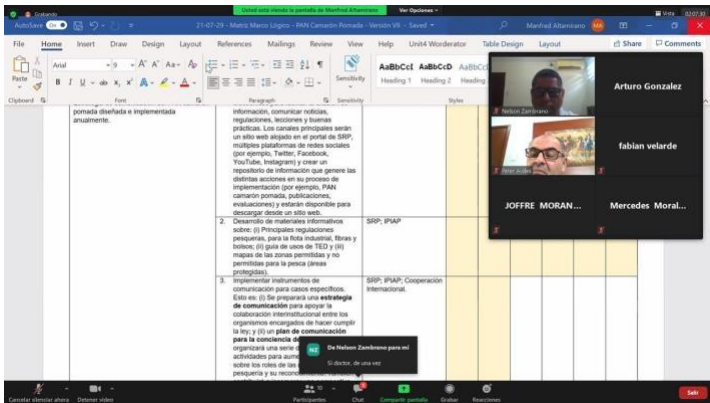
Grabando

Usted está viendo la pantalla de Manfred Altamirano

Ver Opciones

Vista 02:07:30

AutoSave On

21-07-29 - Matriz Marco Lógico - PAN Camarón Pomada - Versión V8 - Saved

Manfred Altamirano MA

File Home Insert Draw Design Layout References Mailings Review View Help Unit4 Wordreator Table Design Layout

Share Comments

Paste

Arial 9

Clipboard Font Paragraph Sensitivity Styles

Sensitivity

AaBbCcI AaBbCcD AaBbCc

Heading 1 Heading 2 Heading

pomada diseñada e implementada anualmente.

información, comunicar noticias, regulaciones, lecciones y buenas prácticas. Los canales principales serán un sitio web alojado en el portal de SRP, múltiples plataformas de redes sociales (por ejemplo, Facebook, YouTube, Instagram) y crear un repositorio de información que genere las distintas acciones en su proceso de implementación (por ejemplo, PAN camarón pomada, publicaciones, evaluaciones) y estarán disponible para descargar desde un sitio web.

2. Desarrollo de materiales informativos sobre: (i) Principales regulaciones pesqueras, para la flota industrial, fibras y bolsos; (ii) guía de usos de TED y (iii) mapas de las zonas permitidas y no permitidas para la pesca (áreas protegidas).

SRP; IPIAP

3. Implementar instrumentos de comunicación para casos específicos. Esto es: (i) Se preparará una **estrategia de comunicación** para apoyar la colaboración interinstitucional entre los organismos encargados de hacer cumplir la ley; y (ii) un **plan de comunicación para la concienci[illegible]** organizará una serie d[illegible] actividades para aume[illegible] sobre los roles de las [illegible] pesquería y su reconoc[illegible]

SRP; IPIAP; Cooperación Internacional.

Nelson Zambrano

Arturo Gonzalez

Peter Arden

fabian velarde

JOFFRE MORAN...

Mercedes Moral...

NZ De Nelson Zambrano para mí
Si doctor, de una vez

Cancelar silenciar ahora Detener video Participantes Chat Compartir pantalla Grabar Reacciones Salir